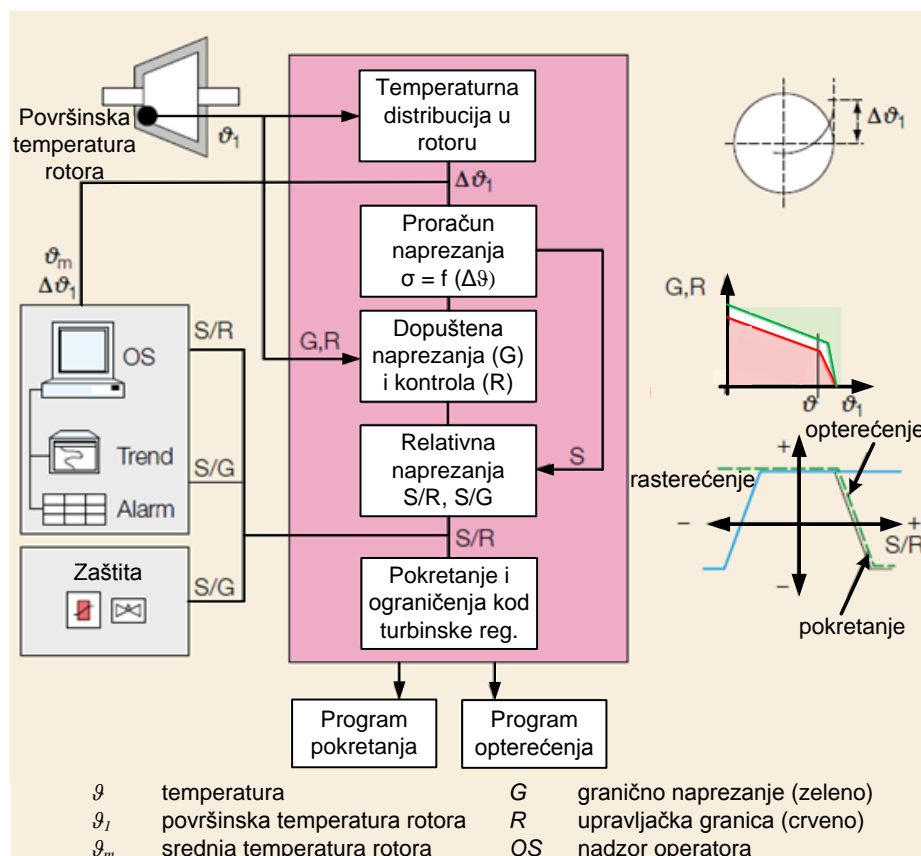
Površinska temperatura rotora

$\vartheta_1$

Temperaturna distribucija u rotoru

$\Delta\vartheta_1$

$\Delta\vartheta_1$

$\vartheta_m$
$\Delta\vartheta_1$

Proračun naprezanja σ = f (Δϑ)

G,R

S/R

OS

G,R

Dopuštena naprezanja (G) i kontrola (R)

Trend

S/G

Alarm

Relativna naprezanja S/R, S/G

S

Zaštita

S/G

S/R

Pokretanje i ograničenja kod turbinske reg.

G,R

ϑ $\vartheta_1$

opterećenje

+

rasterećenje

–

+

S/R

–

pokretanje

Program pokretanja

Program opterećenja

| | | | |
|---|---|---|---|
| $\vartheta$ | temperatura | G | granično naprezanje (zeleno) |
| $\vartheta_1$ | površinska temperatura rotora | R | upravljačka granica (crveno) |
| $\vartheta_m$ | srednja temperatura rotora | OS | nadzor operatora |